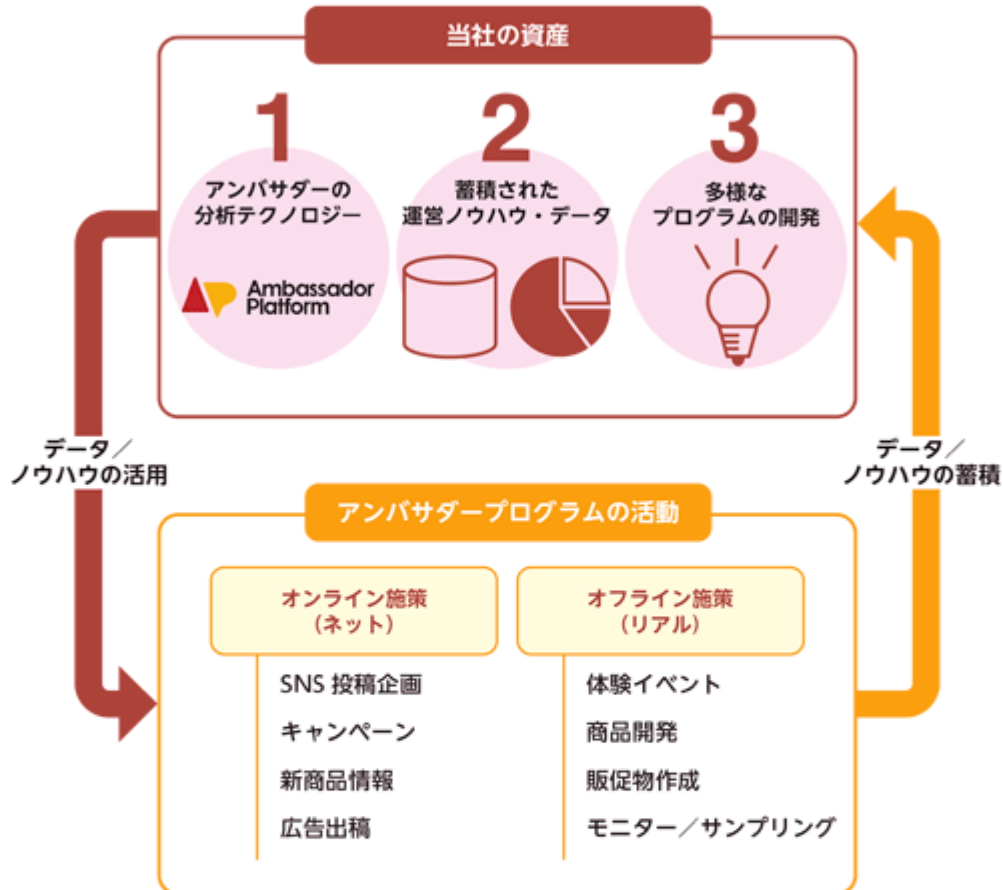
当社の資産

1
アンバサダーの分析テクノロジー
Ambassador Platform

2
蓄積された運営ノウハウ・データ

3
多様なプログラムの開発

データ／ノウハウの活用

データ／ノウハウの蓄積

アンバサダープログラムの活動

オンライン施策
（ネット）

SNS 投稿企画
キャンペーン
新商品情報
広告出稿

オフライン施策
（リアル）

体験イベント
商品開発
販促物作成
モニター／サンプリング